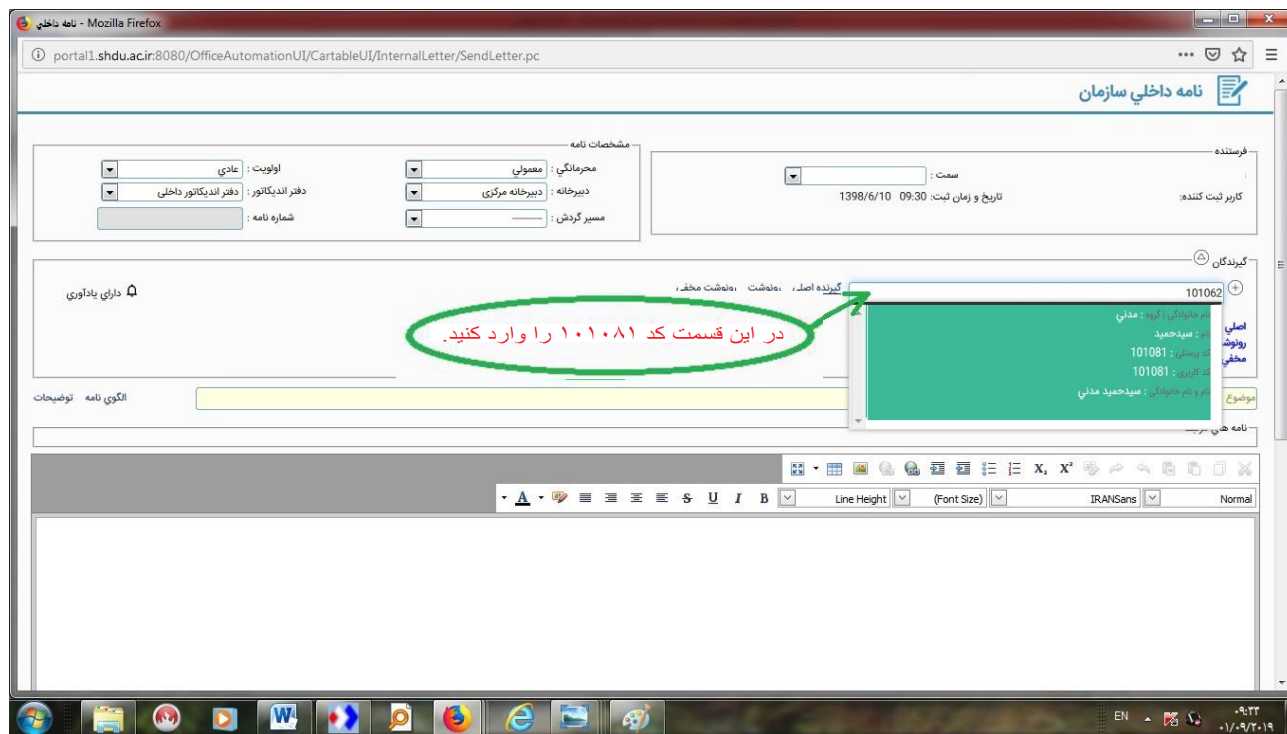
نامه داخلي - Mozilla Firefox

portal1.shdu.ac.ir:8080/OfficeAutomationUI/CartableUI/InternalLetter/SendLetter.pc

نامه داخلي سازمان

فرستنده
سمت :
کاربر ثبت کننده:
تاريخ و زمان ثبت: 09:30 1398/6/10

مشخصات نامه
محرمانگي : معمولي
اولويت : عادي
دبيرخانه : دبيرخانه مرکزي
دفتر انديکاتور : دفتر انديکاتور داخلي
مسير گردش : ———
شماره نامه :

گيرندگان
گيرنده اصلي ،رونوشت ،رونوشت مخفي
101062
نام خانوادگي | گروه : مدني
نام : سيدحميد
کد پرسنلي : 101081
کد کاربري : 101081
نام و نام خانوادگي : سيدحميد مدني
اصلي
رونوشت
مخفي
داراي يادآوري

در اين قسمت کد ۱۰۱۰۸۱ را وارد کنيد.

موضوع
الگوي نامه توضيحات
نامه هاي مرتبط

Line Height (Font Size) IRANSans Normal

EN ۰۹:۳۳ ۰۱/۰۹/۲۰۱۹